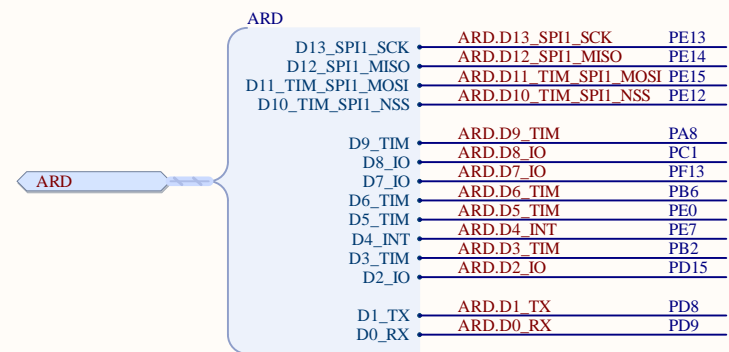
ARD

ARD

D13_SPI1_SCK
D12_SPI1_MISO
D11_TIM_SPI1_MOSI
D10_TIM_SPI1_NSS

D9_TIM
D8_IO
D7_IO
D6_TIM
D5_TIM
D4_INT
D3_TIM
D2_IO

D1_TX
D0_RX

ARD.D13_SPI1_SCK PE13
ARD.D12_SPI1_MISO PE14
ARD.D11_TIM_SPI1_MOSI PE15
ARD.D10_TIM_SPI1_NSS PE12

ARD.D9_TIM PA8
ARD.D8_IO PC1
ARD.D7_IO PF13
ARD.D6_TIM PB6
ARD.D5_TIM PE0
ARD.D4_INT PE7
ARD.D3_TIM PB2
ARD.D2_IO PD15

ARD.D1_TX PD8
ARD.D0_RX PD9